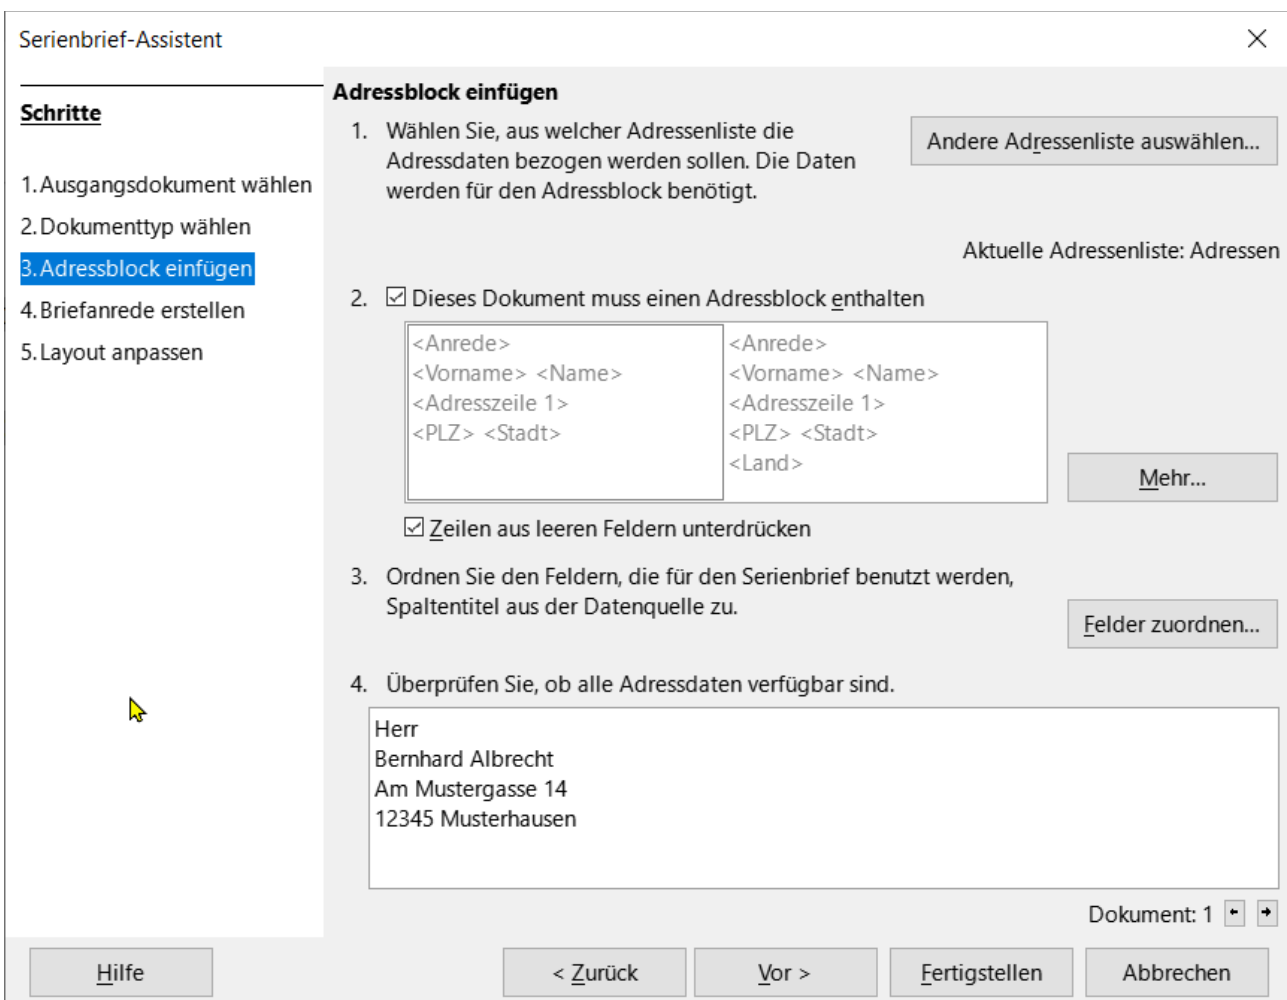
Serienbrief-Assistent

Schritte

1. Ausgangsdokument wählen
2. Dokumenttyp wählen
3. Adressblock einfügen
4. Briefanrede erstellen
5. Layout anpassen

Adressblock einfügen

1. Wählen Sie, aus welcher Adressenliste die Adressdaten bezogen werden sollen. Die Daten werden für den Adressblock benötigt.

Andere Adressenliste auswählen...

Aktuelle Adressenliste: Adressen

2. Dieses Dokument muss einen Adressblock enthalten

| <Anrede> <Vorname> <Name> <Adresszeile 1> <PLZ> <Stadt> | <Anrede> <Vorname> <Name> <Adresszeile 1> <PLZ> <Stadt> <Land> |
|---|---|

Mehr...

Zeilen aus leeren Feldern unterdrücken

3. Ordnen Sie den Feldern, die für den Serienbrief benutzt werden, Spaltentitel aus der Datenquelle zu.

Felder zuordnen...

4. Überprüfen Sie, ob alle Adressdaten verfügbar sind.

Herr
Bernhard Albrecht
Am Mustergasse 14
12345 Musterhausen

Dokument: 1

Hilfe
< Zurück
Vor >
Fertigstellen
Abbrechen